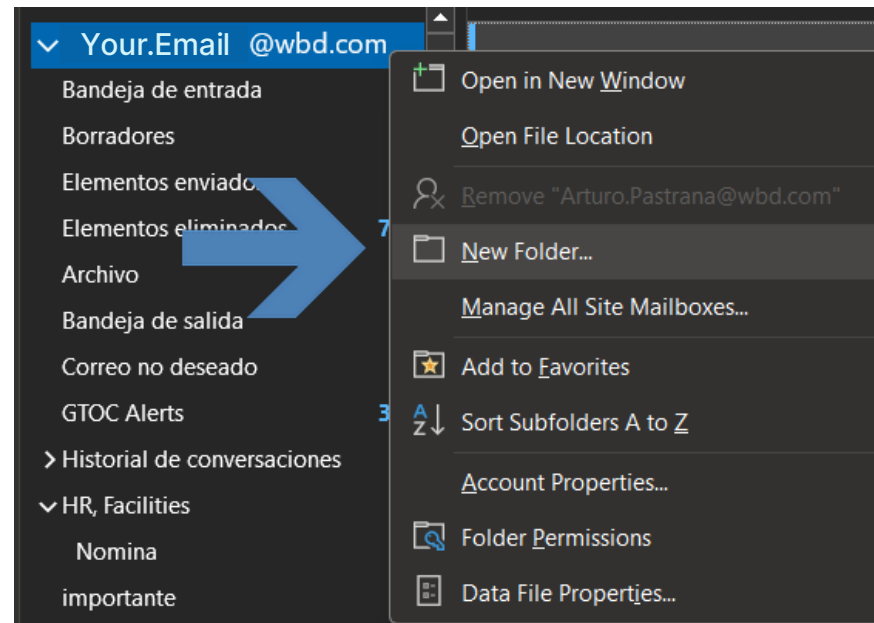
Your.Email @wbd.com
Bandeja de entrada
Borradores
Elementos enviado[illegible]
Elementos eliminados 7
Archivo
Bandeja de salida
Correo no deseado
GTOC Alerts 3
Historial de conversaciones
HR, Facilities
Nomina
importante

Open in New Window
Open File Location
Remove "Arturo.Pastrana@wbd.com"
New Folder...
Manage All Site Mailboxes...
Add to Favorites
Sort Subfolders A to Z
Account Properties...
Folder Permissions
Data File Properties...